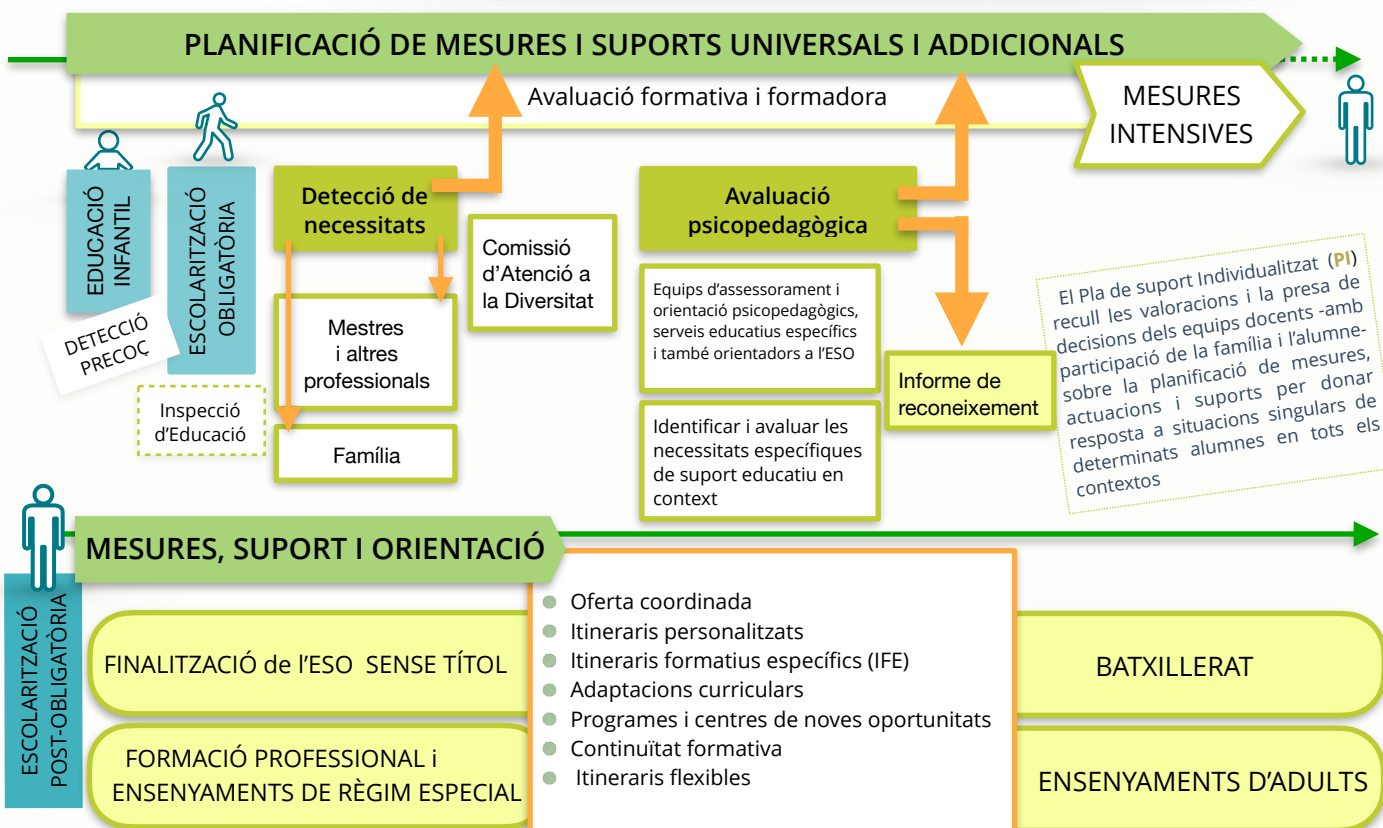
PLANIFICACIÓ DE MESURES I SUPORTS UNIVERSALS I ADDICIONALS

Avaluació formativa i formadora

MESURES INTENSIVES

EDUCACIÓ INFANTIL

ESCOLARITZACIÓ OBLIGATÒRIA

DETECCIÓ PRECOÇ

Inspecció d'Educació

Detecció de necessitats

Comissió d'Atenció a la Diversitat

Mestres i altres professionals

Família

Avaluació psicopedagògica

Equips d'assessorament i orientació psicopedagògics, serveis educatius específics i també orientadors a l'ESO

Identificar i avaluar les necessitats específiques de suport educatiu en context

Informe de reconeixement

El Pla de suport Individualitzat (PI) recull les valoracions i la presa de decisions dels equips docents -amb participació de la família i l'alumne- sobre la planificació de mesures, actuacions i suports per donar resposta a situacions singulars de determinats alumnes en tots els contextos

MESURES, SUPORT I ORIENTACIÓ

ESCOLARITZACIÓ POST-OBLIGATÒRIA

FINALITZACIÓ de l'ESO SENSE TÍTOL

FORMACIÓ PROFESSIONAL i ENSENYAMENTS DE RÈGIM ESPECIAL

- Oferta coordinada
- Itineraris personalitzats
- Itineraris formatius específics (IFE)
- Adaptacions curriculars
- Programes i centres de noves oportunitats
- Continuïtat formativa
- Itineraris flexibles

BATXILLERAT

ENSENYAMENTS D'ADULTS